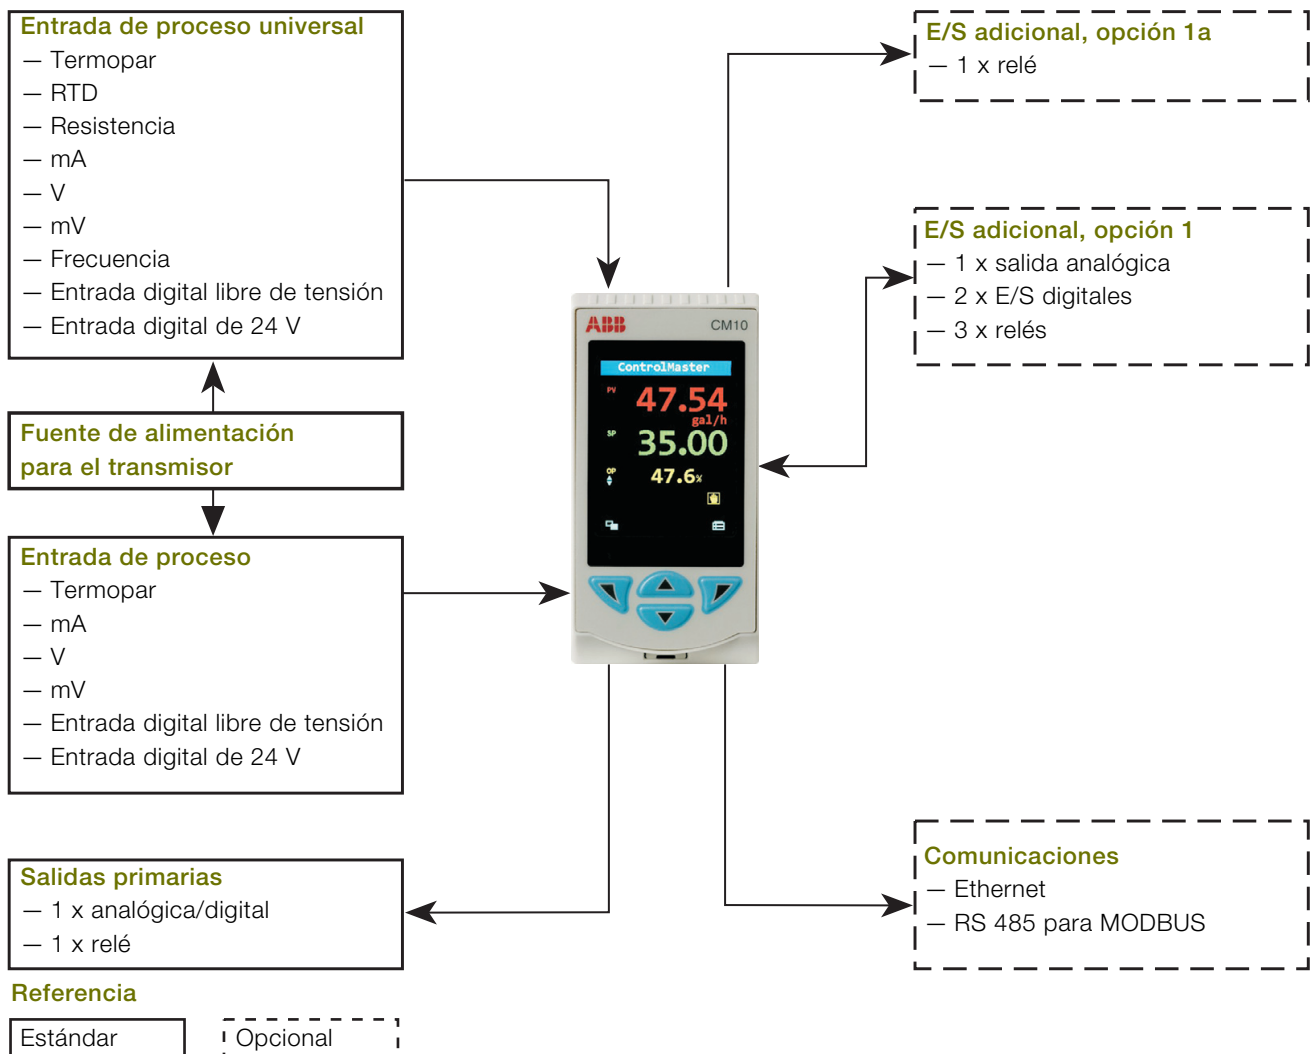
Entrada de proceso universal
— Termopar
— RTD
— Resistencia
— mA
— V
— mV
— Frecuencia
— Entrada digital libre de tensión
— Entrada digital de 24 V

Fuente de alimentación para el transmisor

Entrada de proceso
— Termopar
— mA
— V
— mV
— Entrada digital libre de tensión
— Entrada digital de 24 V

Salidas primarias
— 1 x analógica/digital
— 1 x relé

Referencia

Estándar

Opcional

ABB CM10

ControlMaster

PV 47.54 gal/h

SP 35.00

OP 47.6%

E/S adicional, opción 1a
— 1 x relé

E/S adicional, opción 1
— 1 x salida analógica
— 2 x E/S digitales
— 3 x relés

Comunicaciones
— Ethernet
— RS 485 para MODBUS